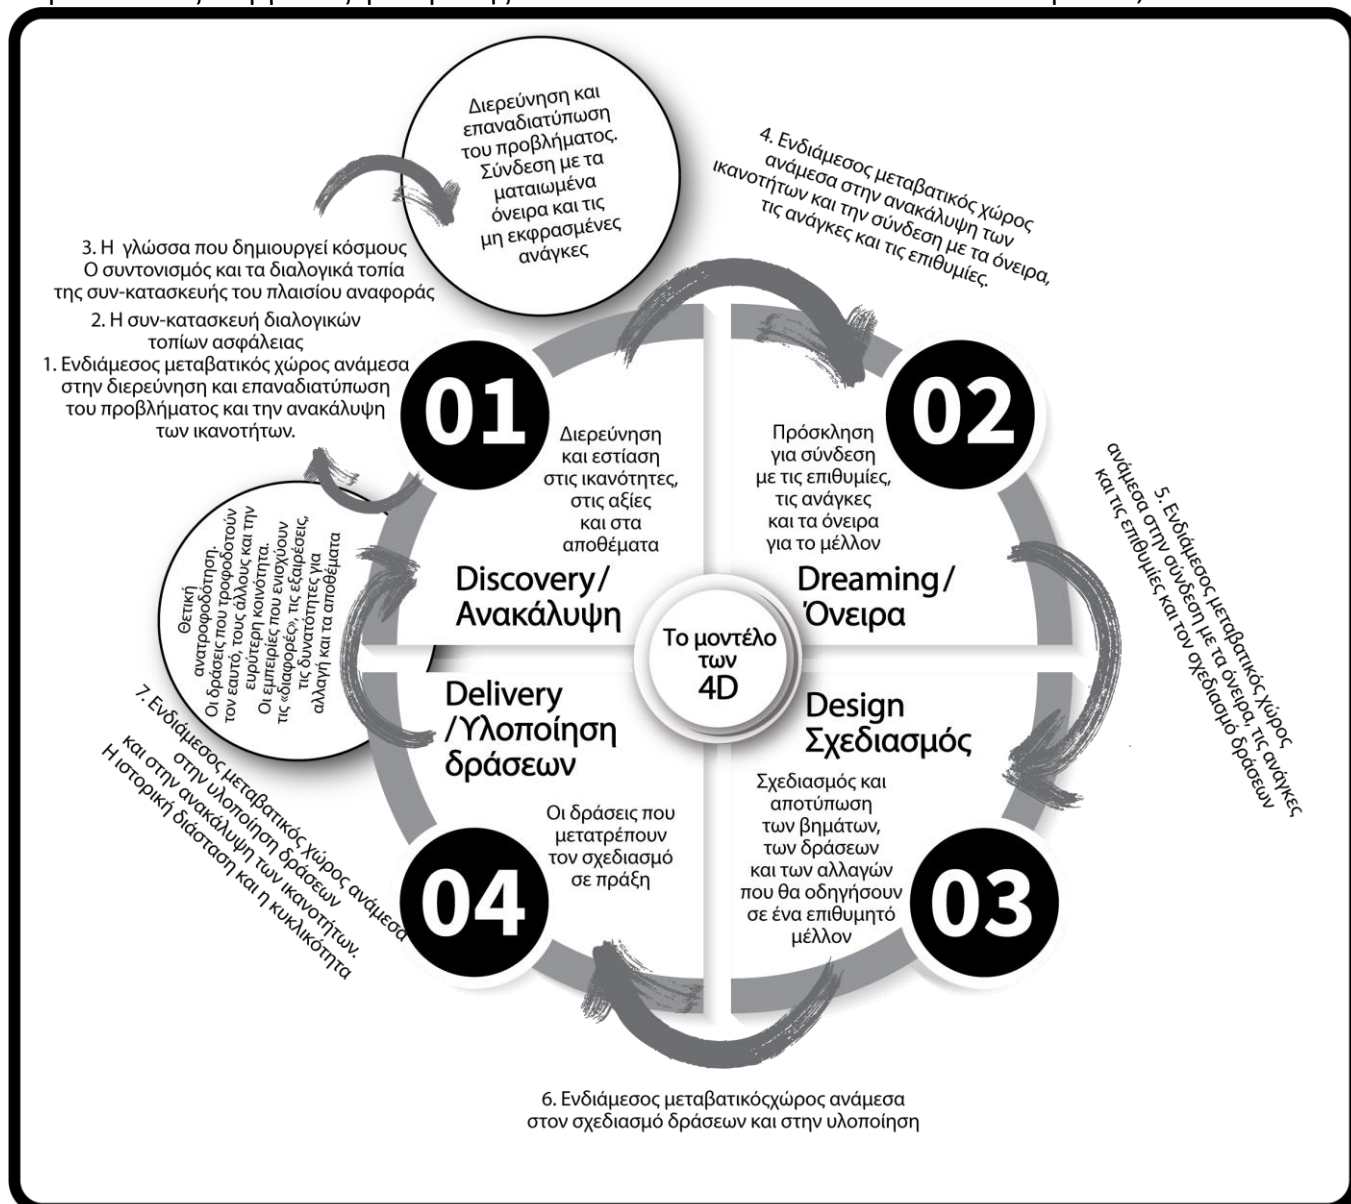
Διερεύνηση και επαναδιατύπωση του προβλήματος. Σύνδεση με τα ματαιωμένα όνειρα και τις μη εκφρασμένες ανάγκες

4. Ενδιάμεσος μεταβατικός χώρος ανάμεσα στην ανακάλυψη των ικανοτήτων και την σύνδεση με τα όνειρα, τις ανάγκες και τις επιθυμίες.

3. Η γλώσσα που δημιουργεί κόσμους
Ο συντονισμός και τα διαλογικά τοπία της συν-κατασκευής του πλαισίου αναφοράς

2. Η συν-κατασκευή διαλογικών τοπίων ασφάλειας

1. Ενδιάμεσος μεταβατικός χώρος ανάμεσα στην διερεύνηση και επαναδιατύπωση του προβλήματος και την ανακάλυψη των ικανοτήτων.

01

Διερεύνηση και εστίαση στις ικανότητες, στις αξίες και στα αποθέματα

Discovery/ Ανακάλυψη

02

Πρόσκληση για σύνδεση με τις επιθυμίες, τις ανάγκες και τα όνειρα για το μέλλον

Dreaming/ Όνειρα

5. Ενδιάμεσος μεταβατικός χώρος ανάμεσα στην σύνδεση με τα όνειρα, τις ανάγκες και τις επιθυμίες και τον σχεδιασμό δράσεων

Θετική ανατροφοδότηση. Οι δράσεις που τροφοδοτούν τον εαυτό, τους άλλους και την ευρύτερη κοινότητα. Οι εμπειρίες που ενισχύουν τις «διαφορές», τις εξαιρέσεις, τις δυνατότητες για αλλαγή και τα αποθέματα

Το μοντέλο των 4D

Delivery /Υλοποίηση δράσεων

Design Σχεδιασμός

7. Ενδιάμεσος μεταβατικός χώρος ανάμεσα στην υλοποίηση δράσεων και στην ανακάλυψη των ικανοτήτων. Η ιστορική διάσταση και η κυκλικότητα

Οι δράσεις που μετατρέπουν τον σχεδιασμό σε πράξη

04

Σχεδιασμός και αποτύπωση των βημάτων, των δράσεων και των αλλαγών που θα οδηγήσουν σε ένα επιθυμητό μέλλον

03

6. Ενδιάμεσος μεταβατικόςχώρος ανάμεσα στον σχεδιασμό δράσεων και στην υλοποίηση